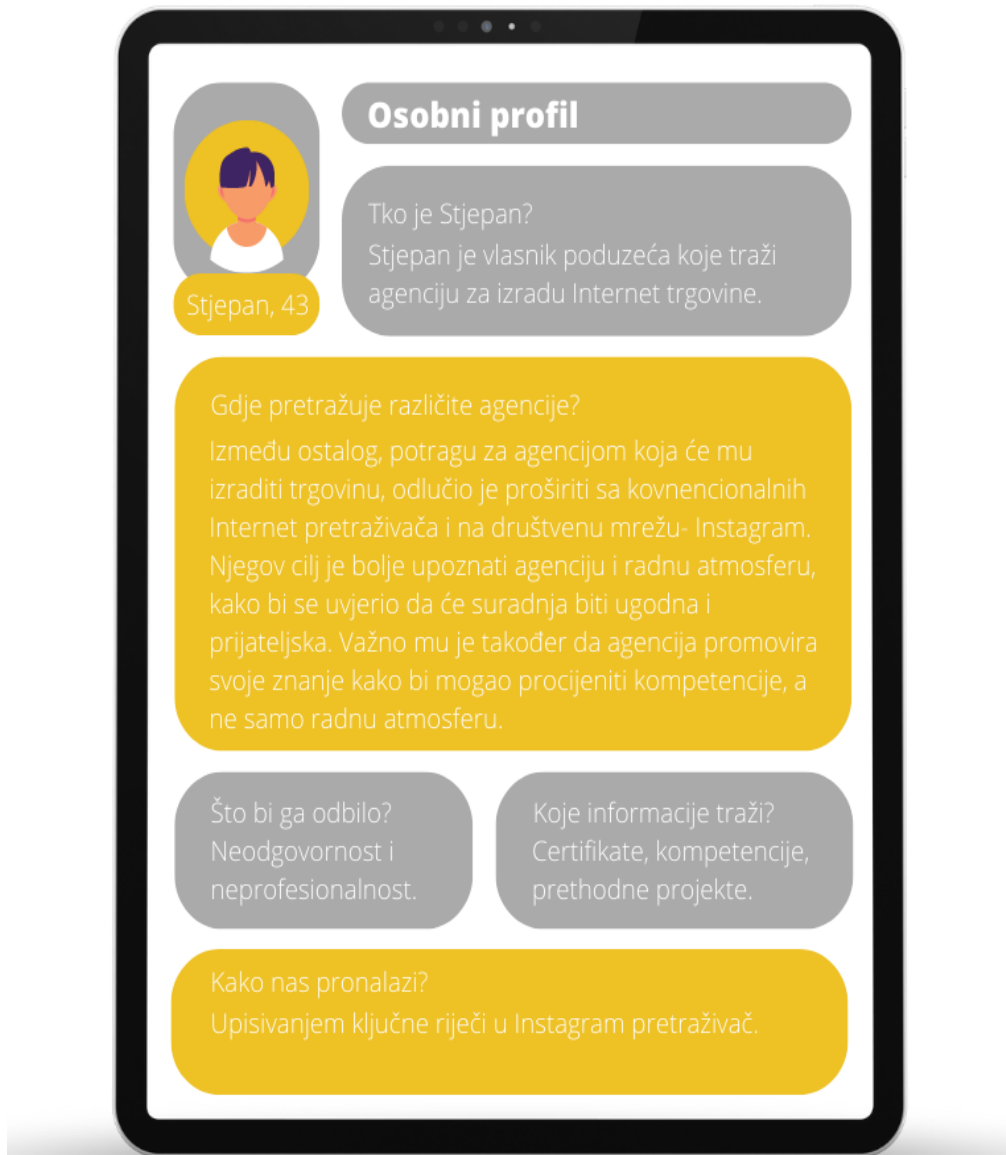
Stjepan, 43

Osobni profil

Tko je Stjepan?
Stjepan je vlasnik poduzeća koje traži agenciju za izradu Internet trgovine.

Gdje pretražuje različite agencije?
Između ostalog, potragu za agencijom koja će mu izraditi trgovinu, odlučio je proširiti sa kovnencionalnih Internet pretraživača i na društvenu mrežu- Instagram. Njegov cilj je bolje upoznati agenciju i radnu atmosferu, kako bi se uvjerio da će suradnja biti ugodna i prijateljska. Važno mu je također da agencija promovira svoje znanje kako bi mogao procijeniti kompetencije, a ne samo radnu atmosferu.

Što bi ga odbilo?
Neodgovornost i neprofesionalnost.

Koje informacije traži?
Certifikate, kompetencije, prethodne projekte.

Kako nas pronalazi?
Upisivanjem ključne riječi u Instagram pretraživač.